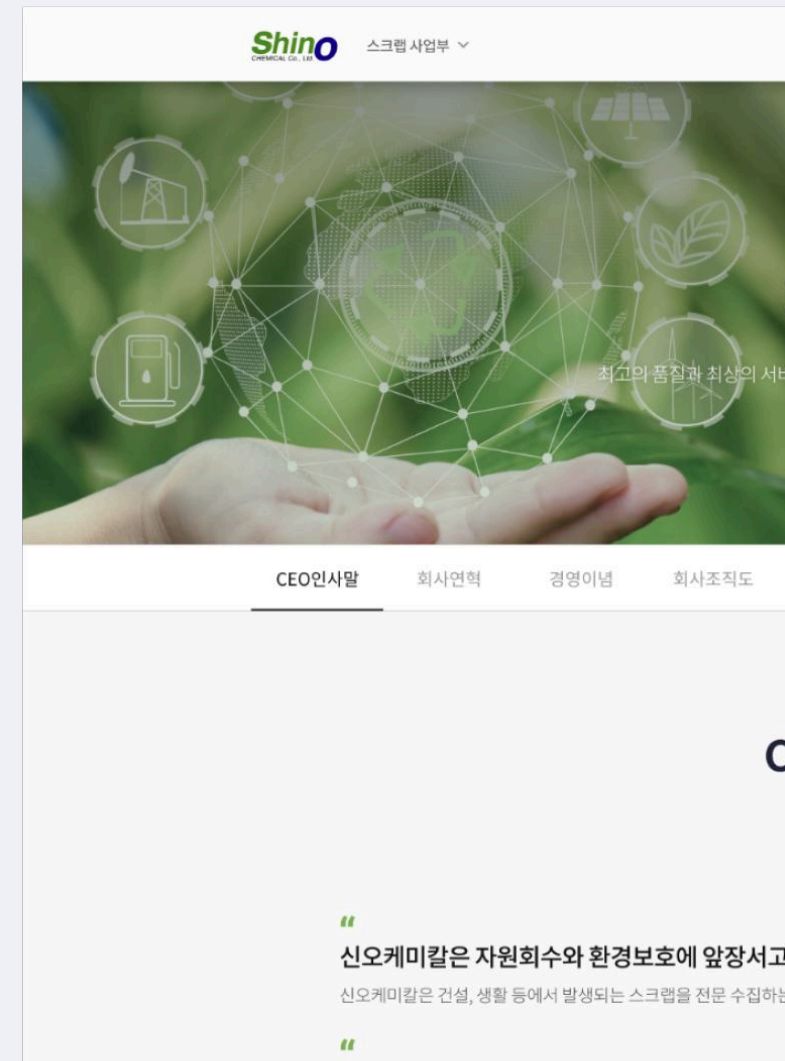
ShinO
CHEMICAL Co., Ltd
스크랩 사업부 ∨

최고의 품질과 최상의 서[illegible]

CEO인사말
회사연혁
경영이념
회사조직도

C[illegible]

"
신오케미칼은 자원회수와 환경보호에 앞장서고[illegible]
신오케미칼은 건설, 생활 등에서 발생되는 스크랩을 전문 수집하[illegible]

"